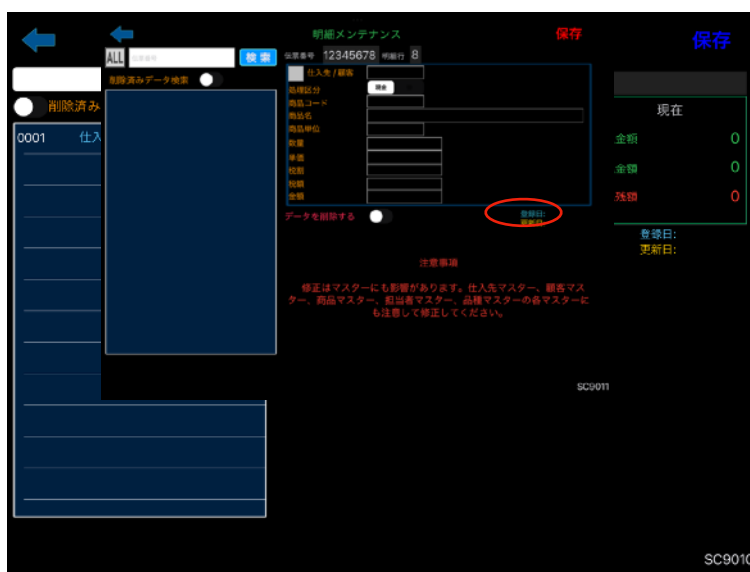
保存

削除済み

0001 仕入

現在

金額 0

金額 0

残額 0

登録日:

更新日:

SC9010

ALL 伝票番号 検索

削除済みデータ検索

明細メンテナンス

保存

伝票番号 12345678 明細行 8

仕入先 / 顧客

処理区分

現金

商品コード

商品名

商品単位

数量

単価

税別

税額

金額

データを削除する

登録日:

更新日:

注意事項

修正はマスターにも影響があります。仕入先マスター、顧客マスター、商品マスター、担当者マスター、品種マスターの各マスターにも注意して修正してください。

SC9011